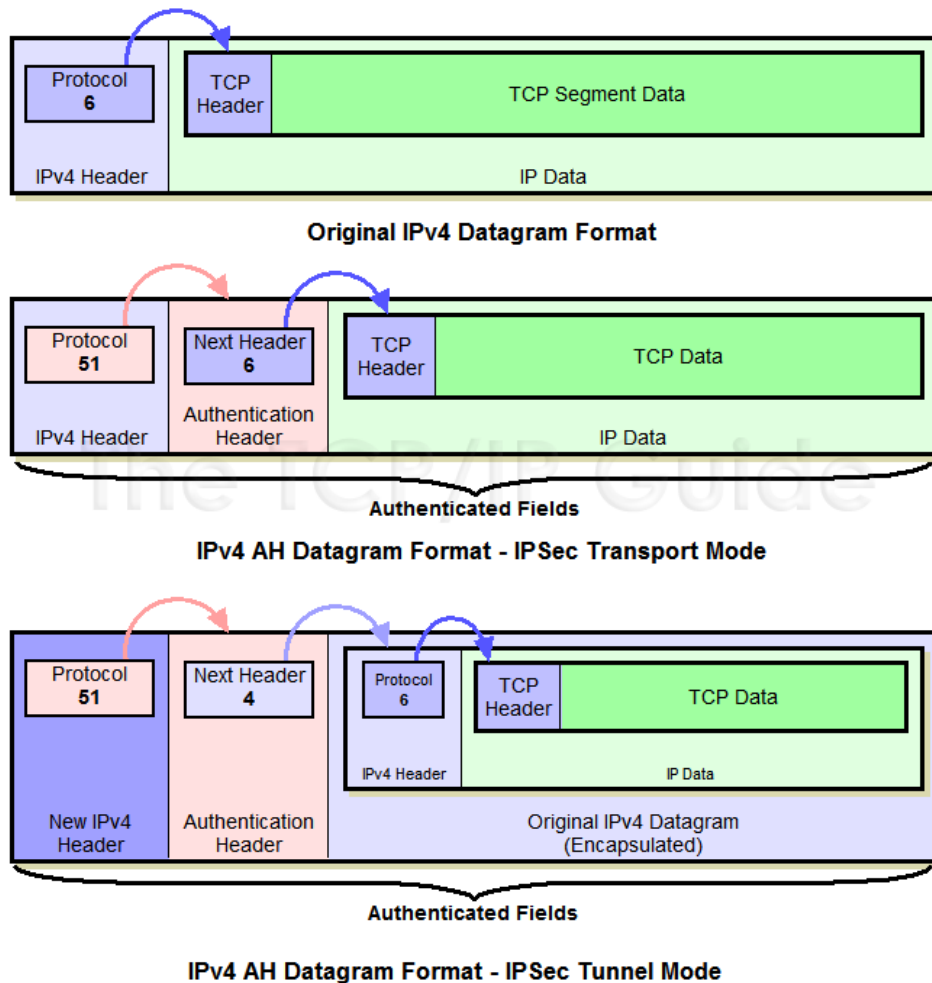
Protocol
6

TCP Header

TCP Segment Data

IPv4 Header

IP Data

Original IPv4 Datagram Format

Protocol
51

Next Header
6

TCP Header

TCP Data

IPv4 Header

Authentication Header

IP Data

The TCP/IP Guide

Authenticated Fields

IPv4 AH Datagram Format - IPSec Transport Mode

Protocol
51

Next Header
4

Protocol
6

TCP Header

TCP Data

IPv4 Header

IP Data

New IPv4 Header

Authentication Header

Original IPv4 Datagram (Encapsulated)

Authenticated Fields

IPv4 AH Datagram Format - IPSec Tunnel Mode